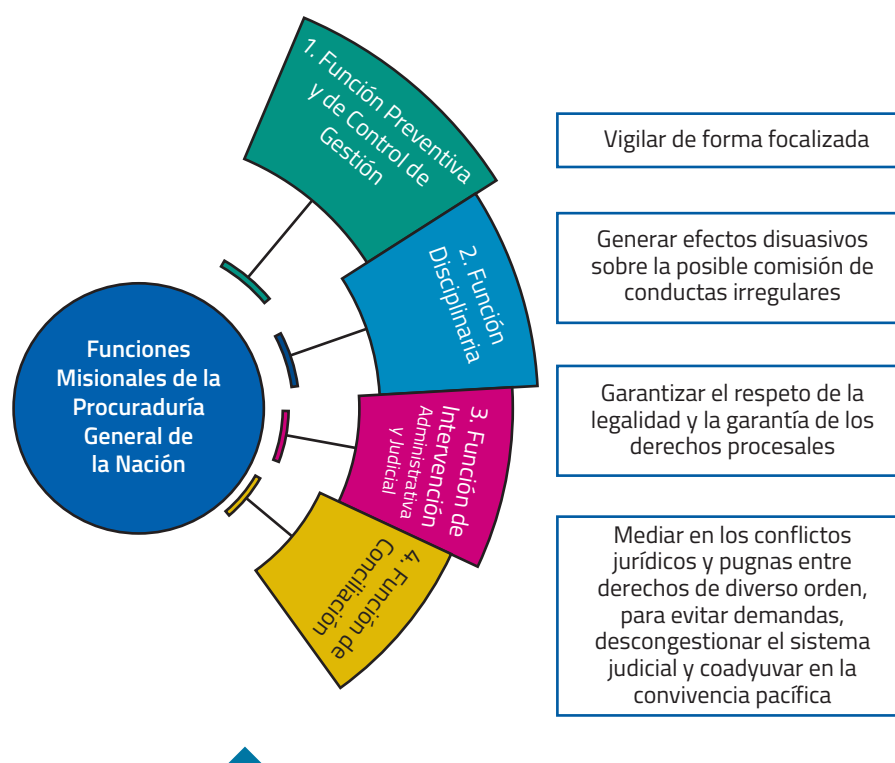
Funciones Misionales de la Procuraduría General de la Nación

1. Función Preventiva y de Control de Gestión

2. Función Disciplinaria

3. Función de Intervención Administrativa y Judicial

4. Función de Conciliación

Vigilar de forma focalizada

Generar efectos disuasivos sobre la posible comisión de conductas irregulares

Garantizar el respeto de la legalidad y la garantía de los derechos procesales

Mediar en los conflictos jurídicos y pugnas entre derechos de diverso orden, para evitar demandas, descongestionar el sistema judicial y coadyuvar en la convivencia pacífica